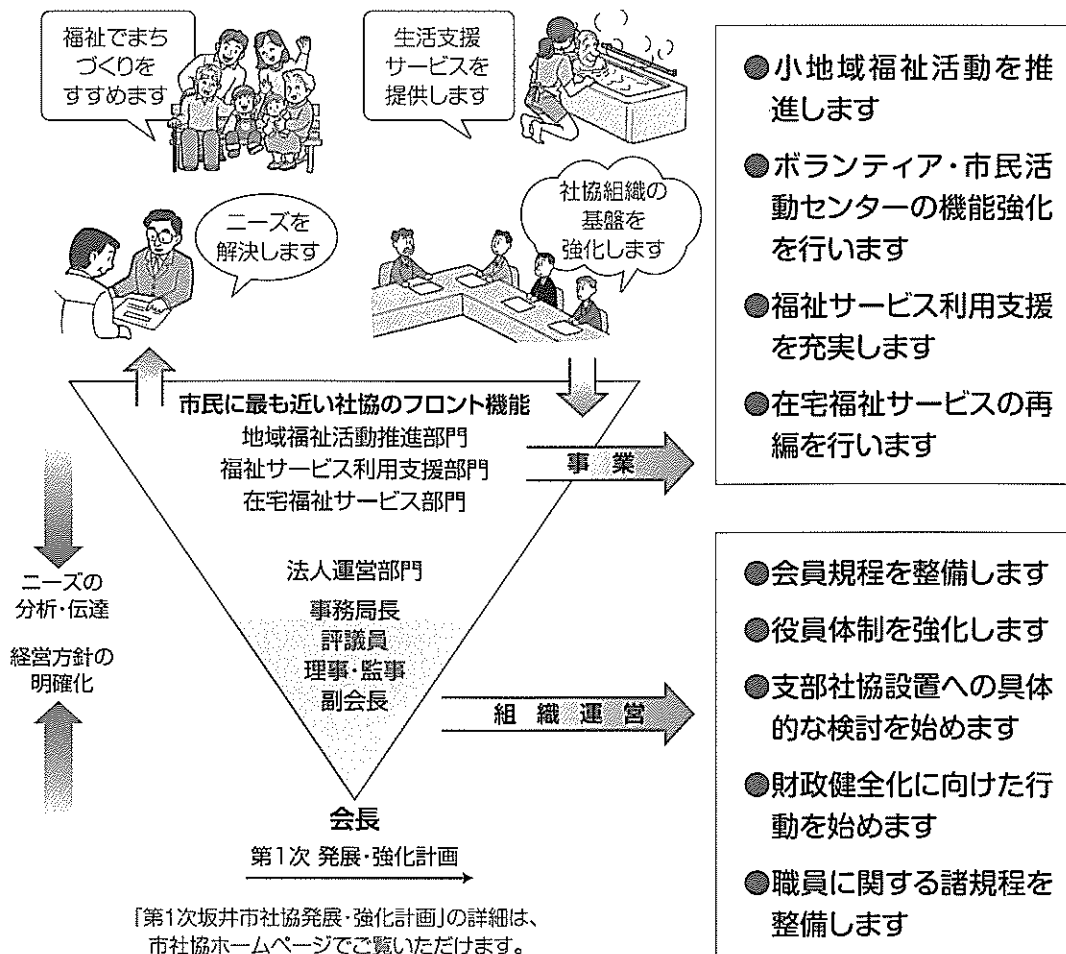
福祉でまちづくりをすすめます

生活支援サービスを提供します

ニーズを解決します

社協組織の基盤を強化します

●小地域福祉活動を推進します

●ボランティア・市民活動センターの機能強化を行います

●福祉サービス利用支援を充実します

●在宅福祉サービスの再編を行います

市民に最も近い社協のフロント機能
地域福祉活動推進部門
福祉サービス利用支援部門
在宅福祉サービス部門

事業

ニーズの分析・伝達

経営方針の明確化

法人運営部門

事務局長
評議員
理事・監事
副会長

組織運営

会長

第1次 発展・強化計画

●会員規程を整備します

●役員体制を強化します

●支部社協設置への具体的な検討を始めます

●財政健全化に向けた行動を始めます

●職員に関する諸規程を整備します

「第1次坂井市社協発展・強化計画」の詳細は、市社協ホームページでご覧いただけます。